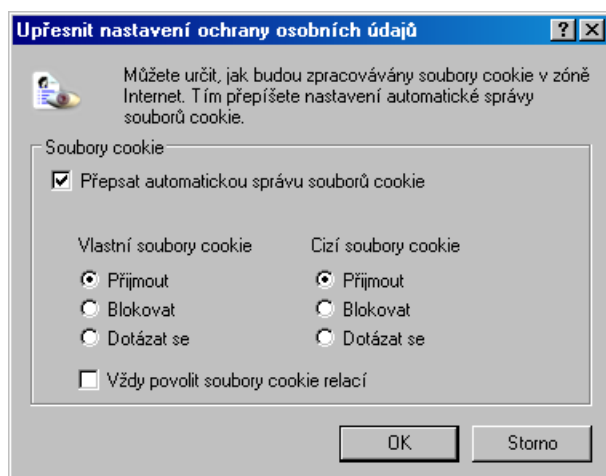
Upřesnit nastavení ochrany osobních údajů

?

X

Můžete určit, jak budou zpracovávány soubory cookie v zóně Internet. Tím přepíšete nastavení automatické správy souborů cookie.

Soubory cookie

Přepsat automatickou správu souborů cookie

Vlastní soubory cookie

Přijmout

Blokovat

Dotázat se

Cizí soubory cookie

Přijmout

Blokovat

Dotázat se

Vždy povolit soubory cookie relací

OK

Storno